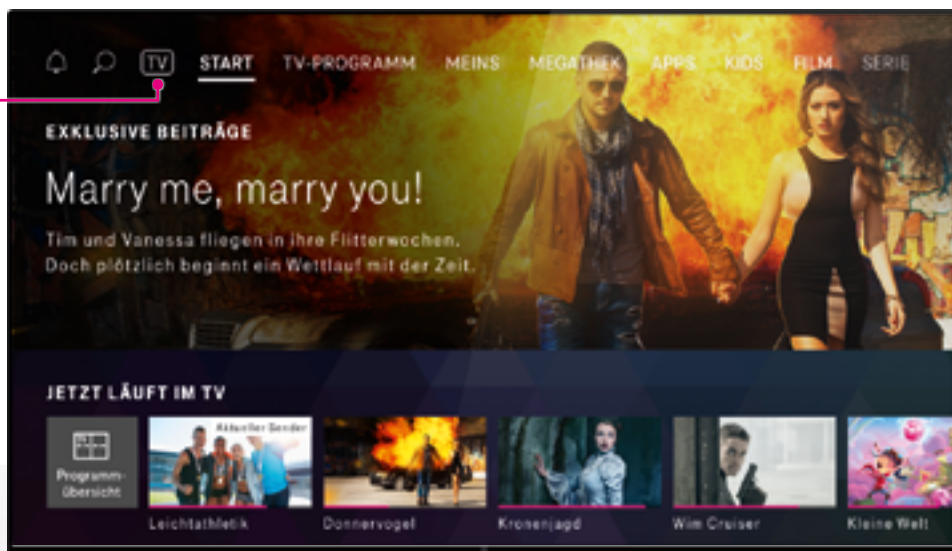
TV START TV-PROGRAMM MEINS MEGATHEK APPS KIDS FILM SERIE

EXKLUSIVE BEITRÄGE

Marry me, marry you!

Tim und Vanessa fliegen in ihre Flitterwochen. Doch plötzlich beginnt ein Wettlauf mit der Zeit.

JETZT LÄUFT IM TV

Programmübersicht

Aktueller Sender

Leichtathletik

Donnervogel

Kronenjagd

Wim Cruiser

Kleine Welt